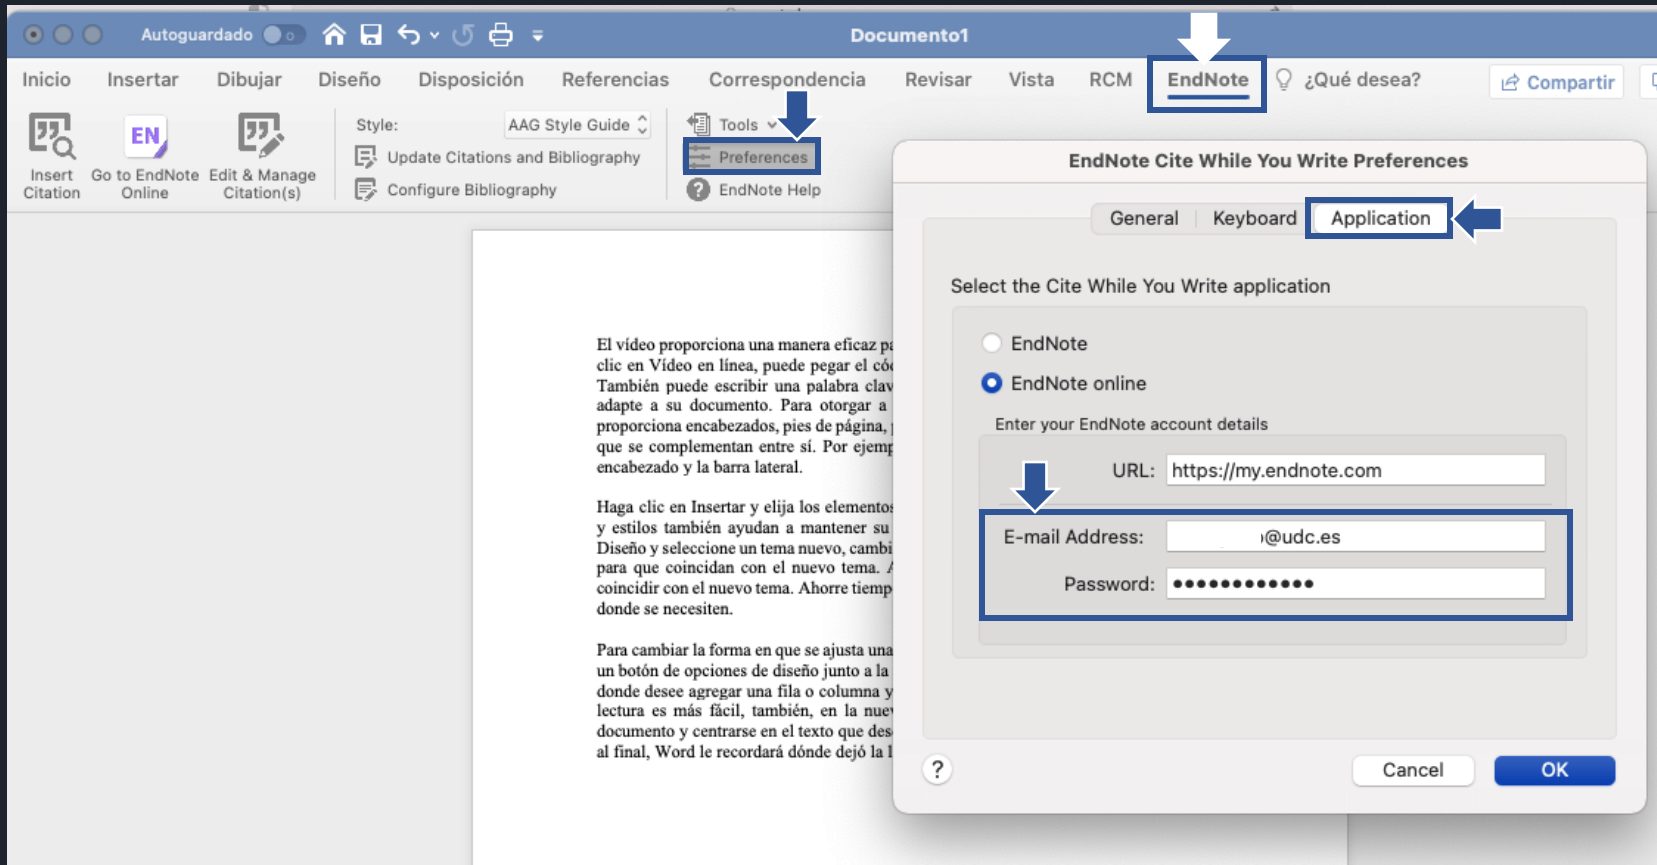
Autoguardado

Documento1

Inicio Insertar Dibujar Diseño Disposición Referencias Correspondencia Revisar Vista RCM EndNote ¿Qué desea?

Compartir

Insert Citation

Go to EndNote Online

Edit & Manage Citation(s)

Style: AAG Style Guide

Update Citations and Bibliography

Configure Bibliography

Tools

Preferences

EndNote Help

El vídeo proporciona una manera eficaz pa clic en Vídeo en línea, puede pegar el có También puede escribir una palabra clav adapte a su documento. Para otorgar a proporciona encabezados, pies de página, que se complementan entre sí. Por ejemp encabezado y la barra lateral.

Haga clic en Insertar y elija los elementos y estilos también ayudan a mantener su Diseño y seleccione un tema nuevo, cambi para que coincidan con el nuevo tema. coincidir con el nuevo tema. Ahorre tiemp donde se necesiten.

Para cambiar la forma en que se ajusta una un botón de opciones de diseño junto a la donde desee agregar una fila o columna y lectura es más fácil, también, en la nue documento y centrarse en el texto que des al final, Word le recordará dónde dejó la l

EndNote Cite While You Write Preferences

General Keyboard Application

Select the Cite While You Write application

EndNote

EndNote online

Enter your EndNote account details

URL: https://my.endnote.com

E-mail Address: @udc.es

Password: ••••••••••••

?

Cancel

OK